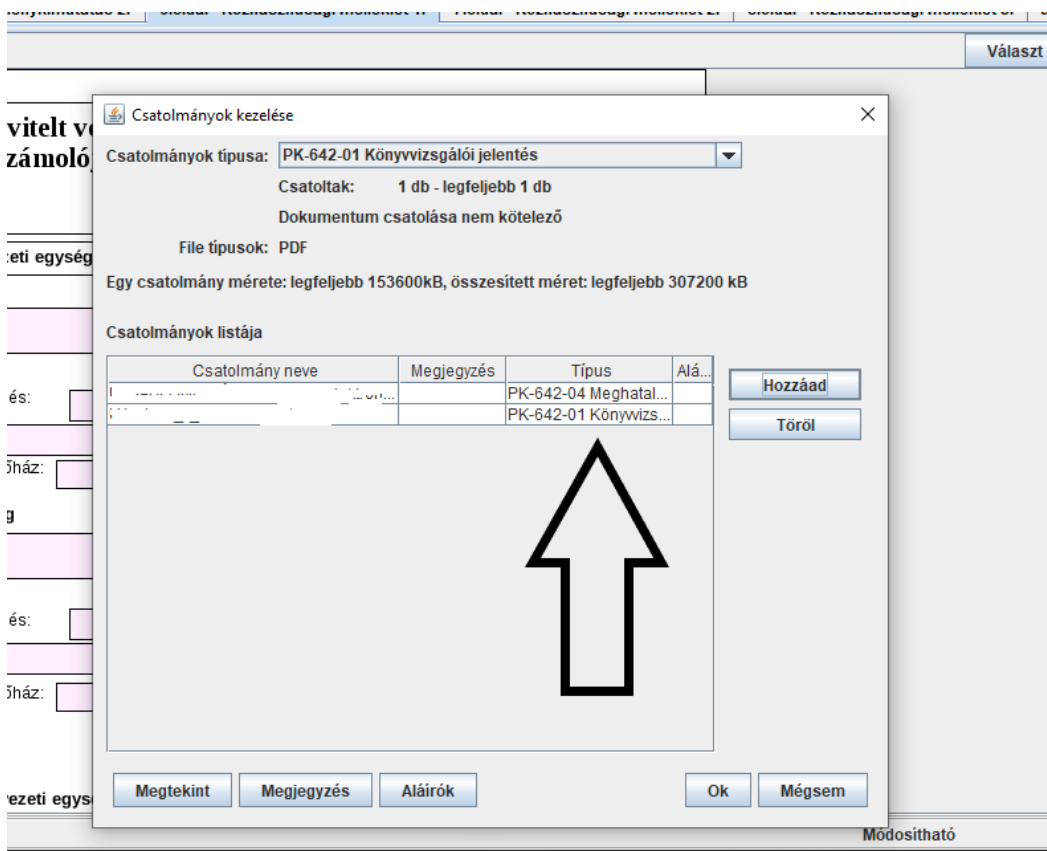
Választ

vitelt v
zámoló

zeti egység

és:

Őház:

g

és:

Őház:

ezeti egys

Csatolmányok kezelése

Csatolmányok típusa: PK-642-01 Könyvvizsgálói jelentés

Csatoltak: 1 db - legfeljebb 1 db

Dokumentum csatolása nem kötelező

File típusok: PDF

Egy csatolmány mérete: legfeljebb 153600kB, összesített méret: legfeljebb 307200 kB

Csatolmányok listája

| Csatolmány neve | Megjegyzés | Típus | Alá... |
|---|---|---|---|
| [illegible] | | PK-642-04 Meghatal... | |
| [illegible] | | PK-642-01 Könyvvizs... | |

Hozzáad

Töröl

Megtekint

Megjegyzés

Aláírók

Ok

Mégsem

Módosítható